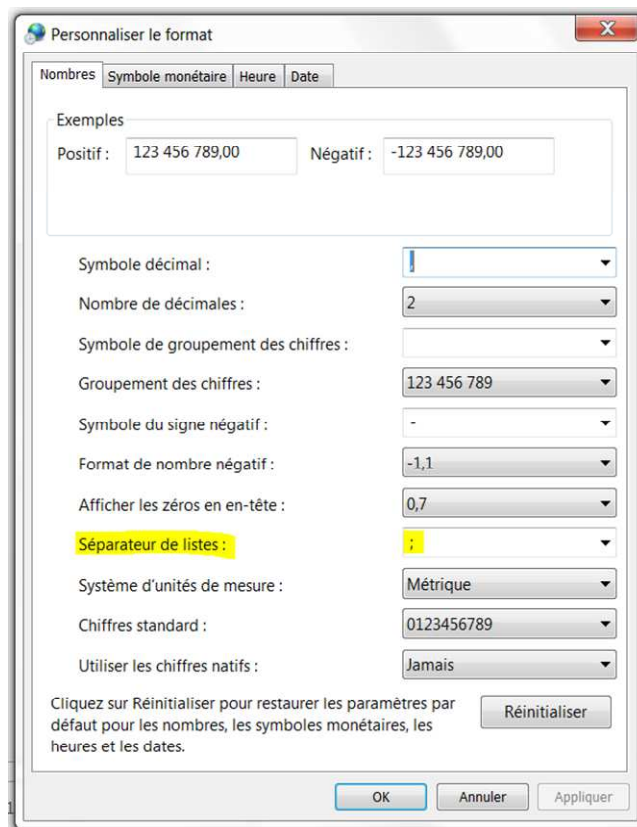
Personnaliser le format

Nombres | Symbole monétaire | Heure | Date

Exemples
Positif : 123 456 789,00 Négatif : -123 456 789,00

Symbole décimal : ,
Nombre de décimales : 2
Symbole de groupement des chiffres :
Groupement des chiffres : 123 456 789
Symbole du signe négatif : -
Format de nombre négatif : -1,1
Afficher les zéros en en-tête : 0,7
Séparateur de listes : ;
Système d'unités de mesure : Métrique
Chiffres standard : 0123456789
Utiliser les chiffres natifs : Jamais

Cliquez sur Réinitialiser pour restaurer les paramètres par défaut pour les nombres, les symboles monétaires, les heures et les dates.

Réinitialiser

OK Annuler Appliquer